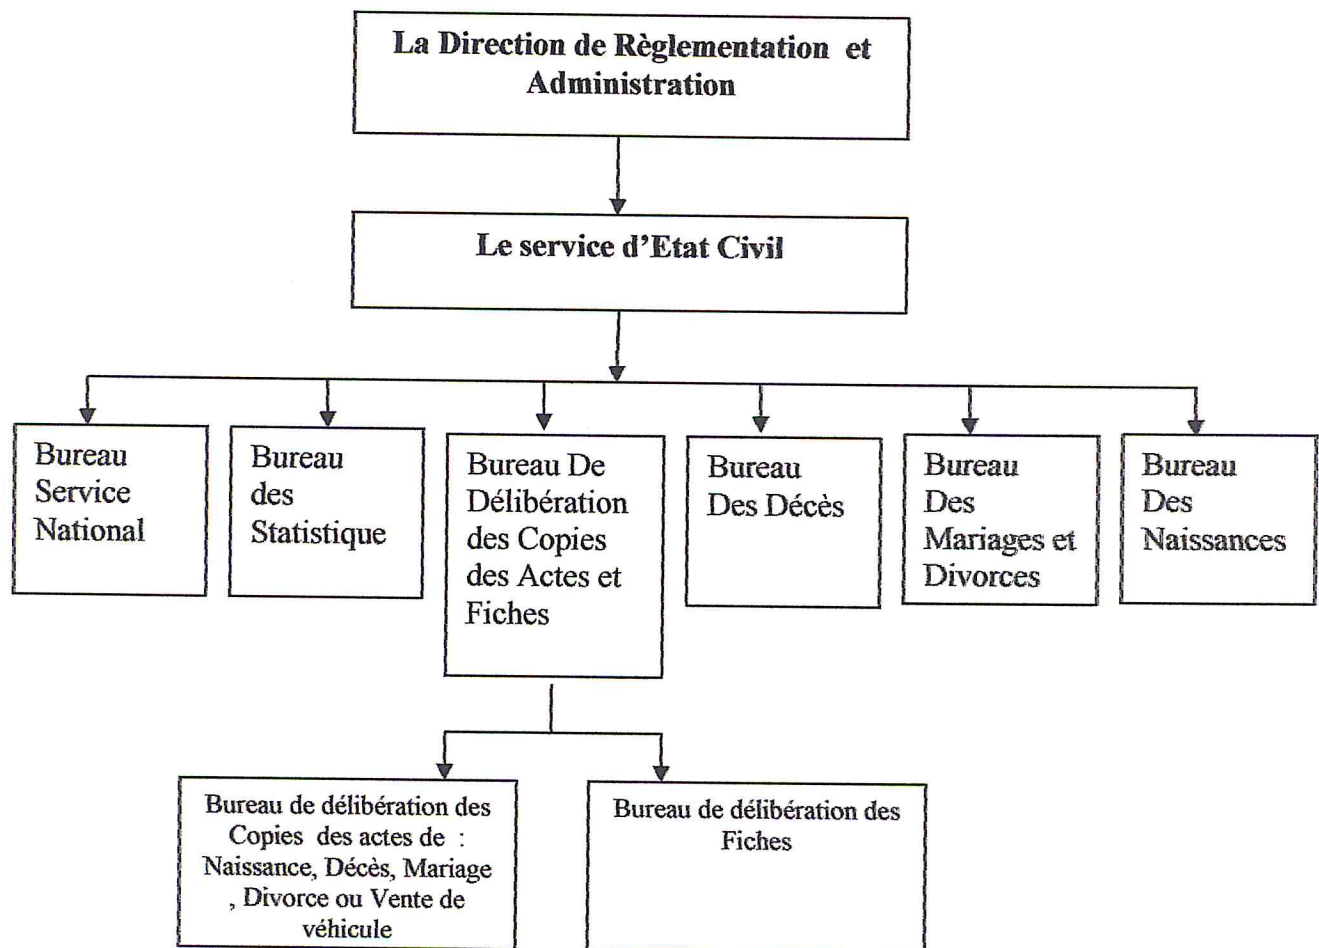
La Direction de Règlementation et Administration

Le service d'Etat Civil

Bureau Service National

Bureau des Statistique

Bureau De Délibération des Copies des Actes et Fiches

Bureau Des Décès

Bureau Des Mariages et Divorces

Bureau Des Naissances

Bureau de délibération des Copies des actes de : Naissance, Décès, Mariage , Divorce ou Vente de véhicule

Bureau de délibération des Fiches